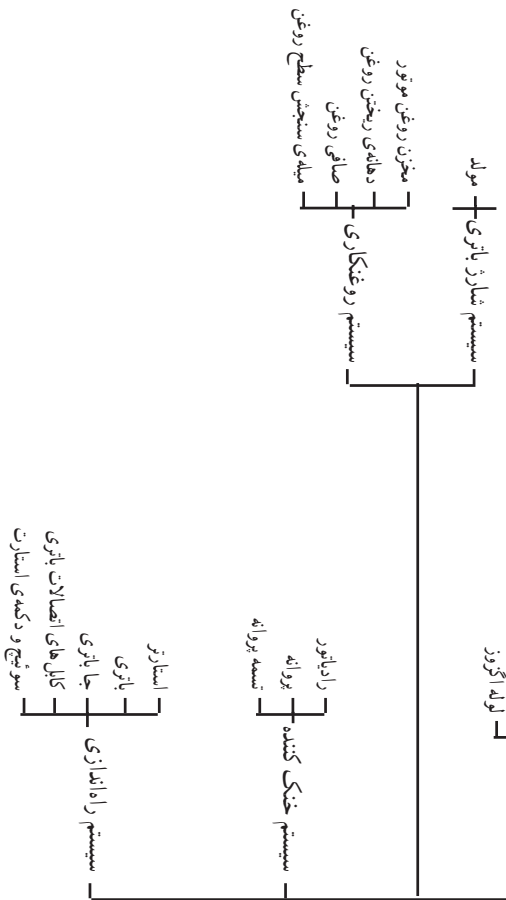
سیستم شارژ باتری
مولد

سیستم روغنکاری
مخزن روغن موتور
دهانه‌ی ریختن روغن
صافی روغن
میله‌ی سنجش سطح روغن

لوله اگزوز

سیستم خنک کننده
رادیاتور
پروانه
تسمه پروانه

سیستم راه‌اندازی
استارتر
باتری
جا باتری
کابل‌های اتصالات باتری
سوئیچ و دکمه‌ی استارت